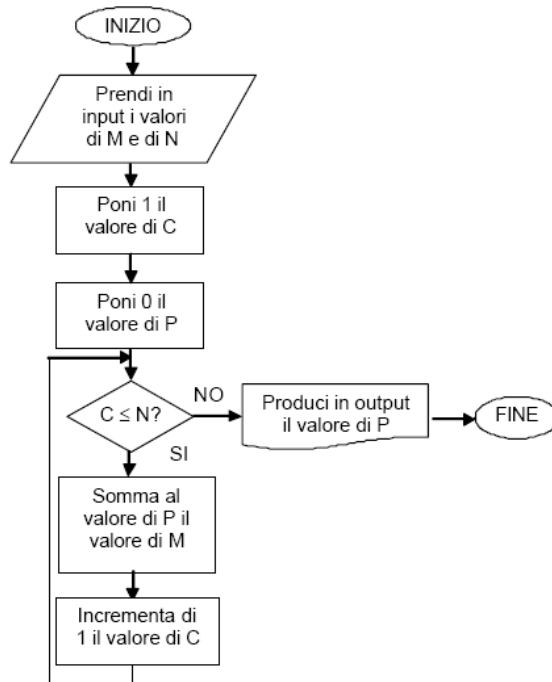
INIZIO

Prendi in input i valori di M e di N

Poni 1 il valore di C

Poni 0 il valore di P

$C \leq N$?

NO

Produci in output il valore di P

FINE

SI

Somma al valore di P il valore di M

Incrementa di 1 il valore di C